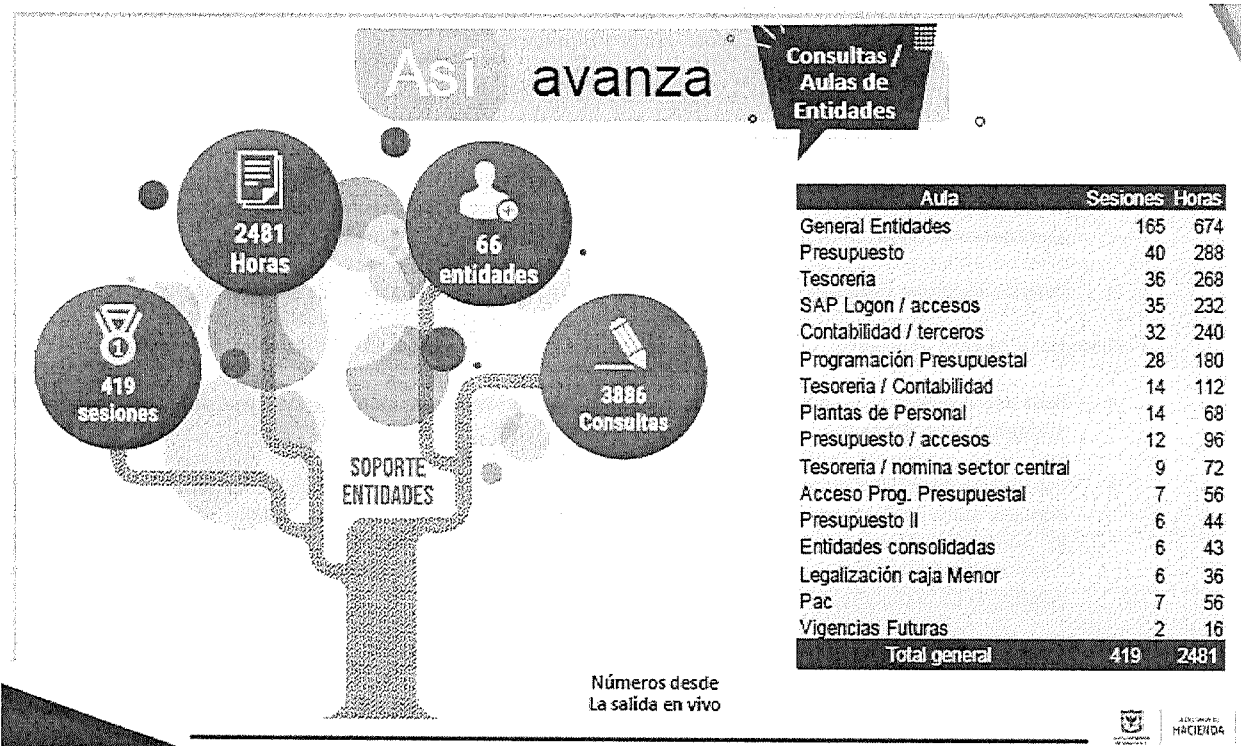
Así avanza

Consultas / Aulas de Entidades

2481 Horas

66 entidades

419 sesiones

3886 Consultas

SOPORTE ENTIDADES

| Aula | Sesiones | Horas |
|---|---|---|
| General Entidades | 165 | 674 |
| Presupuesto | 40 | 288 |
| Tesoreria | 36 | 268 |
| SAP Logon / accesos | 35 | 232 |
| Contabilidad / terceros | 32 | 240 |
| Programación Presupuestal | 28 | 180 |
| Tesoreria / Contabilidad | 14 | 112 |
| Plantas de Personal | 14 | 68 |
| Presupuesto / accesos | 12 | 96 |
| Tesoreria / nomina sector central | 9 | 72 |
| Acceso Prog. Presupuestal | 7 | 56 |
| Presupuesto II | 6 | 44 |
| Entidades consolidadas | 6 | 43 |
| Legalización caja Menor | 6 | 36 |
| Pac | 7 | 56 |
| Vigencias Futuras | 2 | 16 |
| Total general | 419 | 2481 |

Números desde La salida en vivo

HACIENDA